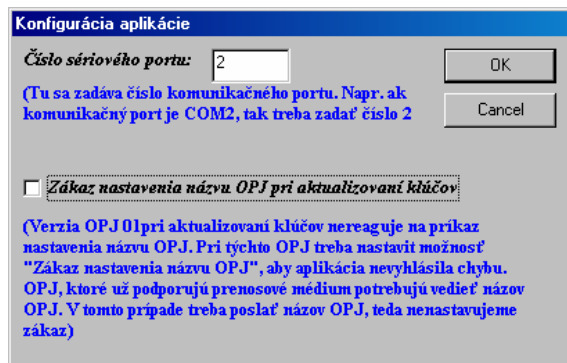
Konfigurácia aplikácie

Číslo sériového portu: 2

OK

Cancel

(Tu sa zadáva číslo komunikačného portu. Napr. ak komunikačný port je COM2, tak treba zadať číslo 2

Zákaz nastavenia názvu OPJ pri aktualizovaní kľúčov

(Verzia OPJ 01pri aktualizovaní kľúčov nereaguje na príkaz nastavenia názvu OPJ. Pri týchto OPJ treba nastaviť možnosť "Zákaz nastavenia názvu OPJ", aby aplikácia nevyhlásila chybu. OPJ, ktoré už podporujú prenosové médium potrebujú vedieť názov OPJ. V tomto prípade treba poslať názov OPJ, teda nenastavujeme zákaz)